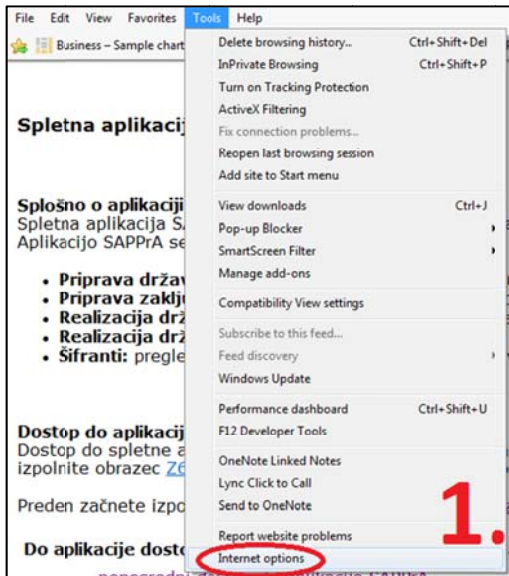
File Edit View Favorites Tools Help

Business – Sample chart

Spletna aplikacij

Splošno o aplikaciji
Spletna aplikacija S
Aplikacijo SAPPrA se

• Priprava držav
• Priprava zaklju
• Realizacija dr
• Realizacija dr
• Šifranti: pregle

Dostop do aplikacij
Dostop do spletne a
izpolnite obrazec Z6

Preden začnete izpo

Do aplikacije dost

Delete browsing history... Ctrl+Shift+Del
InPrivate Browsing Ctrl+Shift+P
Turn on Tracking Protection
ActiveX Filtering
Fix connection problems...
Reopen last browsing session
Add site to Start menu
View downloads Ctrl+J
Pop-up Blocker
SmartScreen Filter
Manage add-ons
Compatibility View settings
Subscribe to this feed...
Feed discovery
Windows Update
Performance dashboard Ctrl+Shift+U
F12 Developer Tools
OneNote Linked Notes
Lync Click to Call
Send to OneNote
Report website problems
Internet options

1.